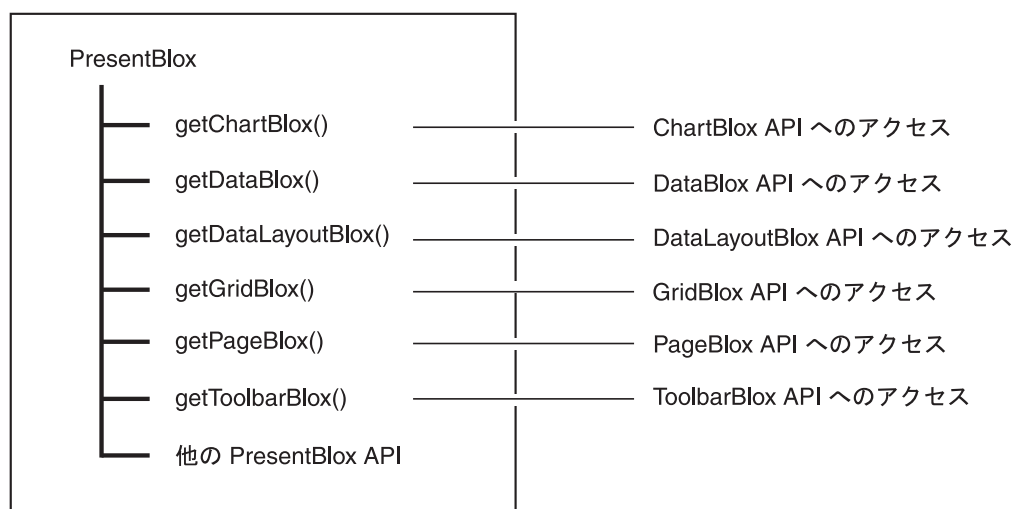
PresentBlox

getChartBlox() ChartBlox API へのアクセス

getDataBlox() DataBlox API へのアクセス

getDataLayoutBlox() DataLayoutBlox API へのアクセス

getGridBlox() GridBlox API へのアクセス

getPageBlox() PageBlox API へのアクセス

getToolbarBlox() ToolbarBlox API へのアクセス

他の PresentBlox API